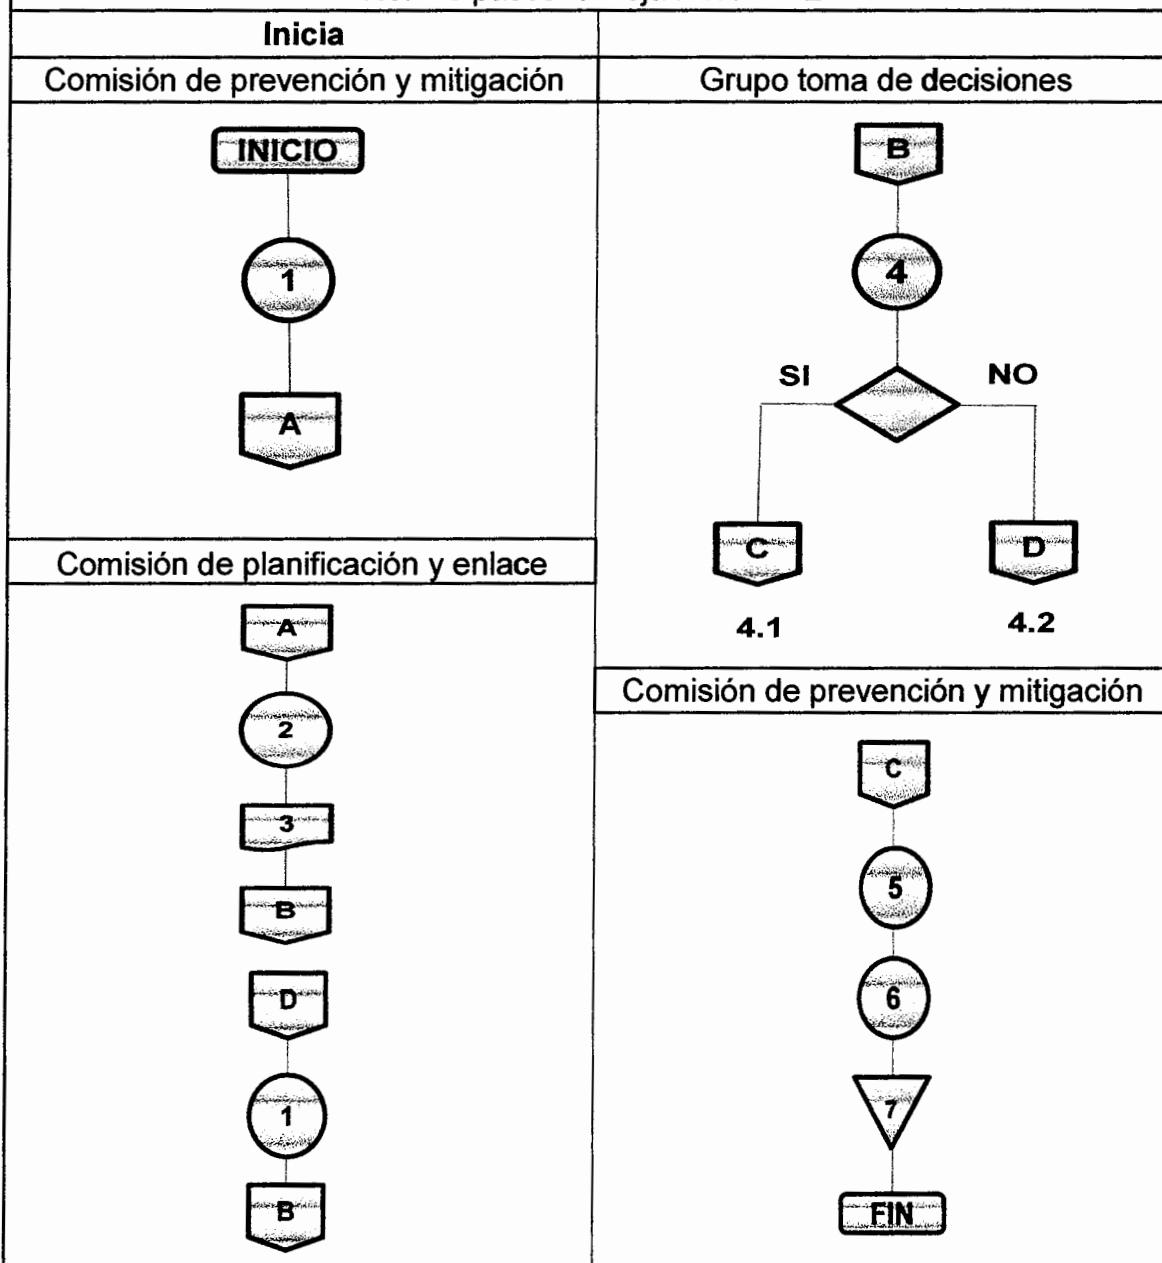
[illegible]

Inicia

Comisión de prevención y mitigación

INICIO

1

A

Comisión de planificación y enlace

A

2

3

B

D

1

B

Grupo toma de decisiones

B

4

SI

NO

C

D

4.1

4.2

Comisión de prevención y mitigación

C

5

6

7

FIN